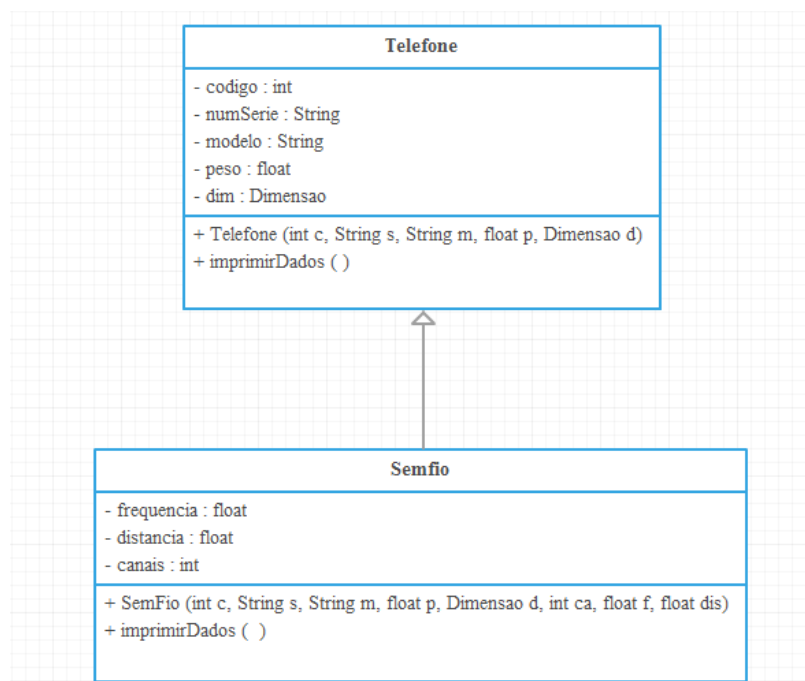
Telefone

- codigo : int
- numSerie : String
- modelo : String
- peso : float
- dim : Dimensao

+ Telefone (int c, String s, String m, float p, Dimensao d)
+ imprimirDados ( )

Semfio

- frequencia : float
- distancia : float
- canais : int

+ SemFio (int c, String s, String m, float p, Dimensao d, int ca, float f, float dis)
+ imprimirDados ( )